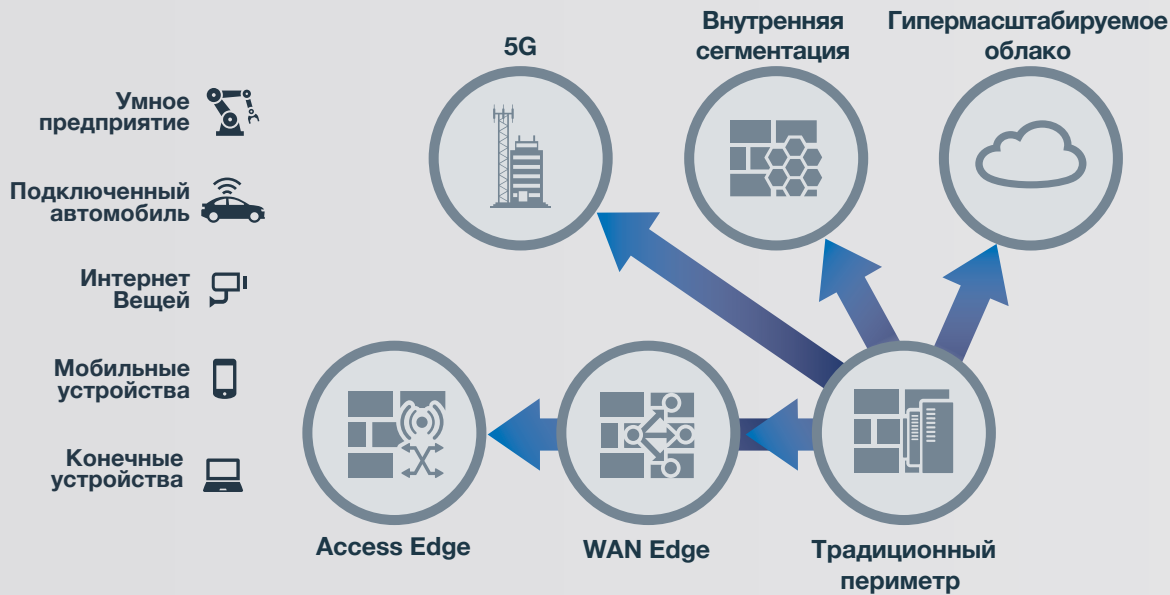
Умное предприятие

Подключенный автомобиль

Интернет Вещей

Мобильные устройства

Конечные устройства

5G

Внутренняя сегментация

Гипермасштабируемое облако

Access Edge

WAN Edge

Традиционный периметр